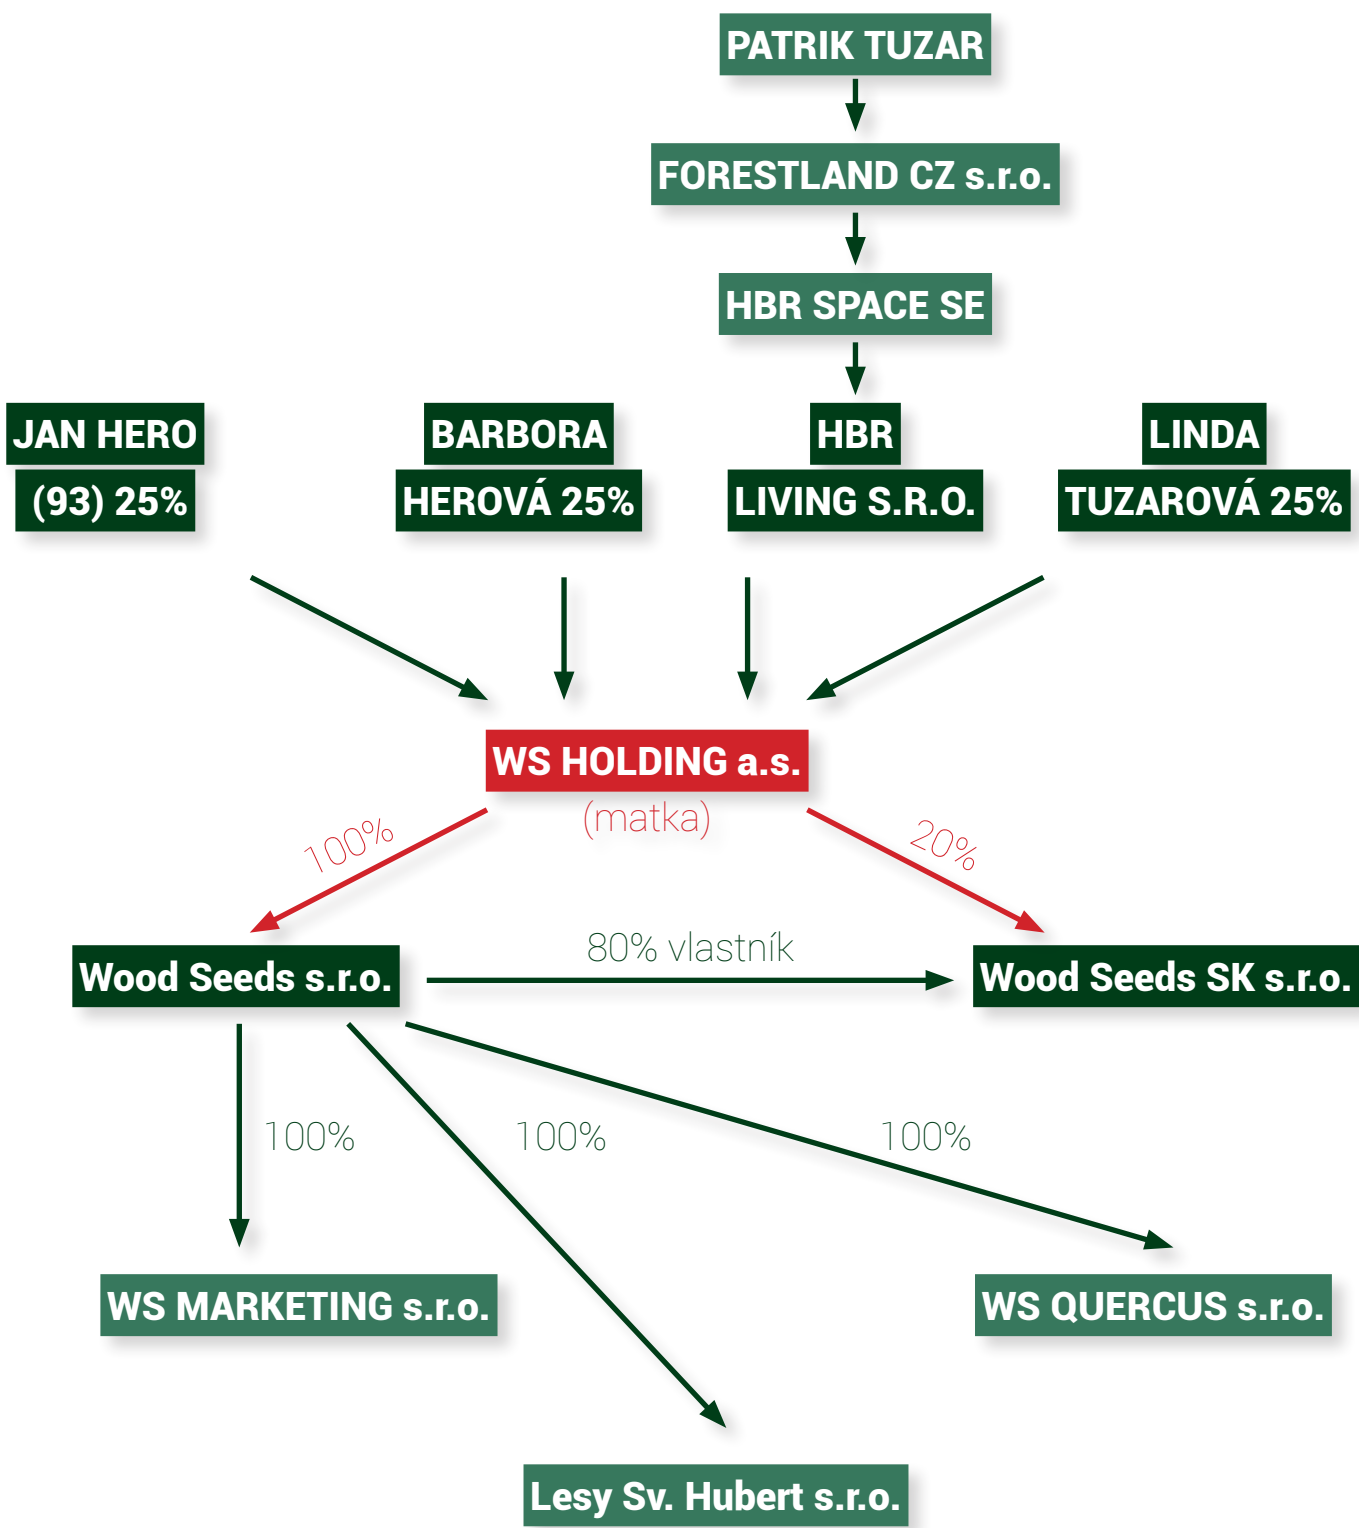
PATRIK TUZAR

FORESTLAND CZ s.r.o.

HBR SPACE SE

JAN HERO (93) 25%

BARBORA HEROVÁ 25%

HBR LIVING S.R.O.

LINDA TUZAROVÁ 25%

WS HOLDING a.s.
(matka)

100%

20%

Wood Seeds s.r.o.

80% vlastník

Wood Seeds SK s.r.o.

100%

100%

100%

WS MARKETING s.r.o.

WS QUERCUS s.r.o.

Lesy Sv. Hubert s.r.o.